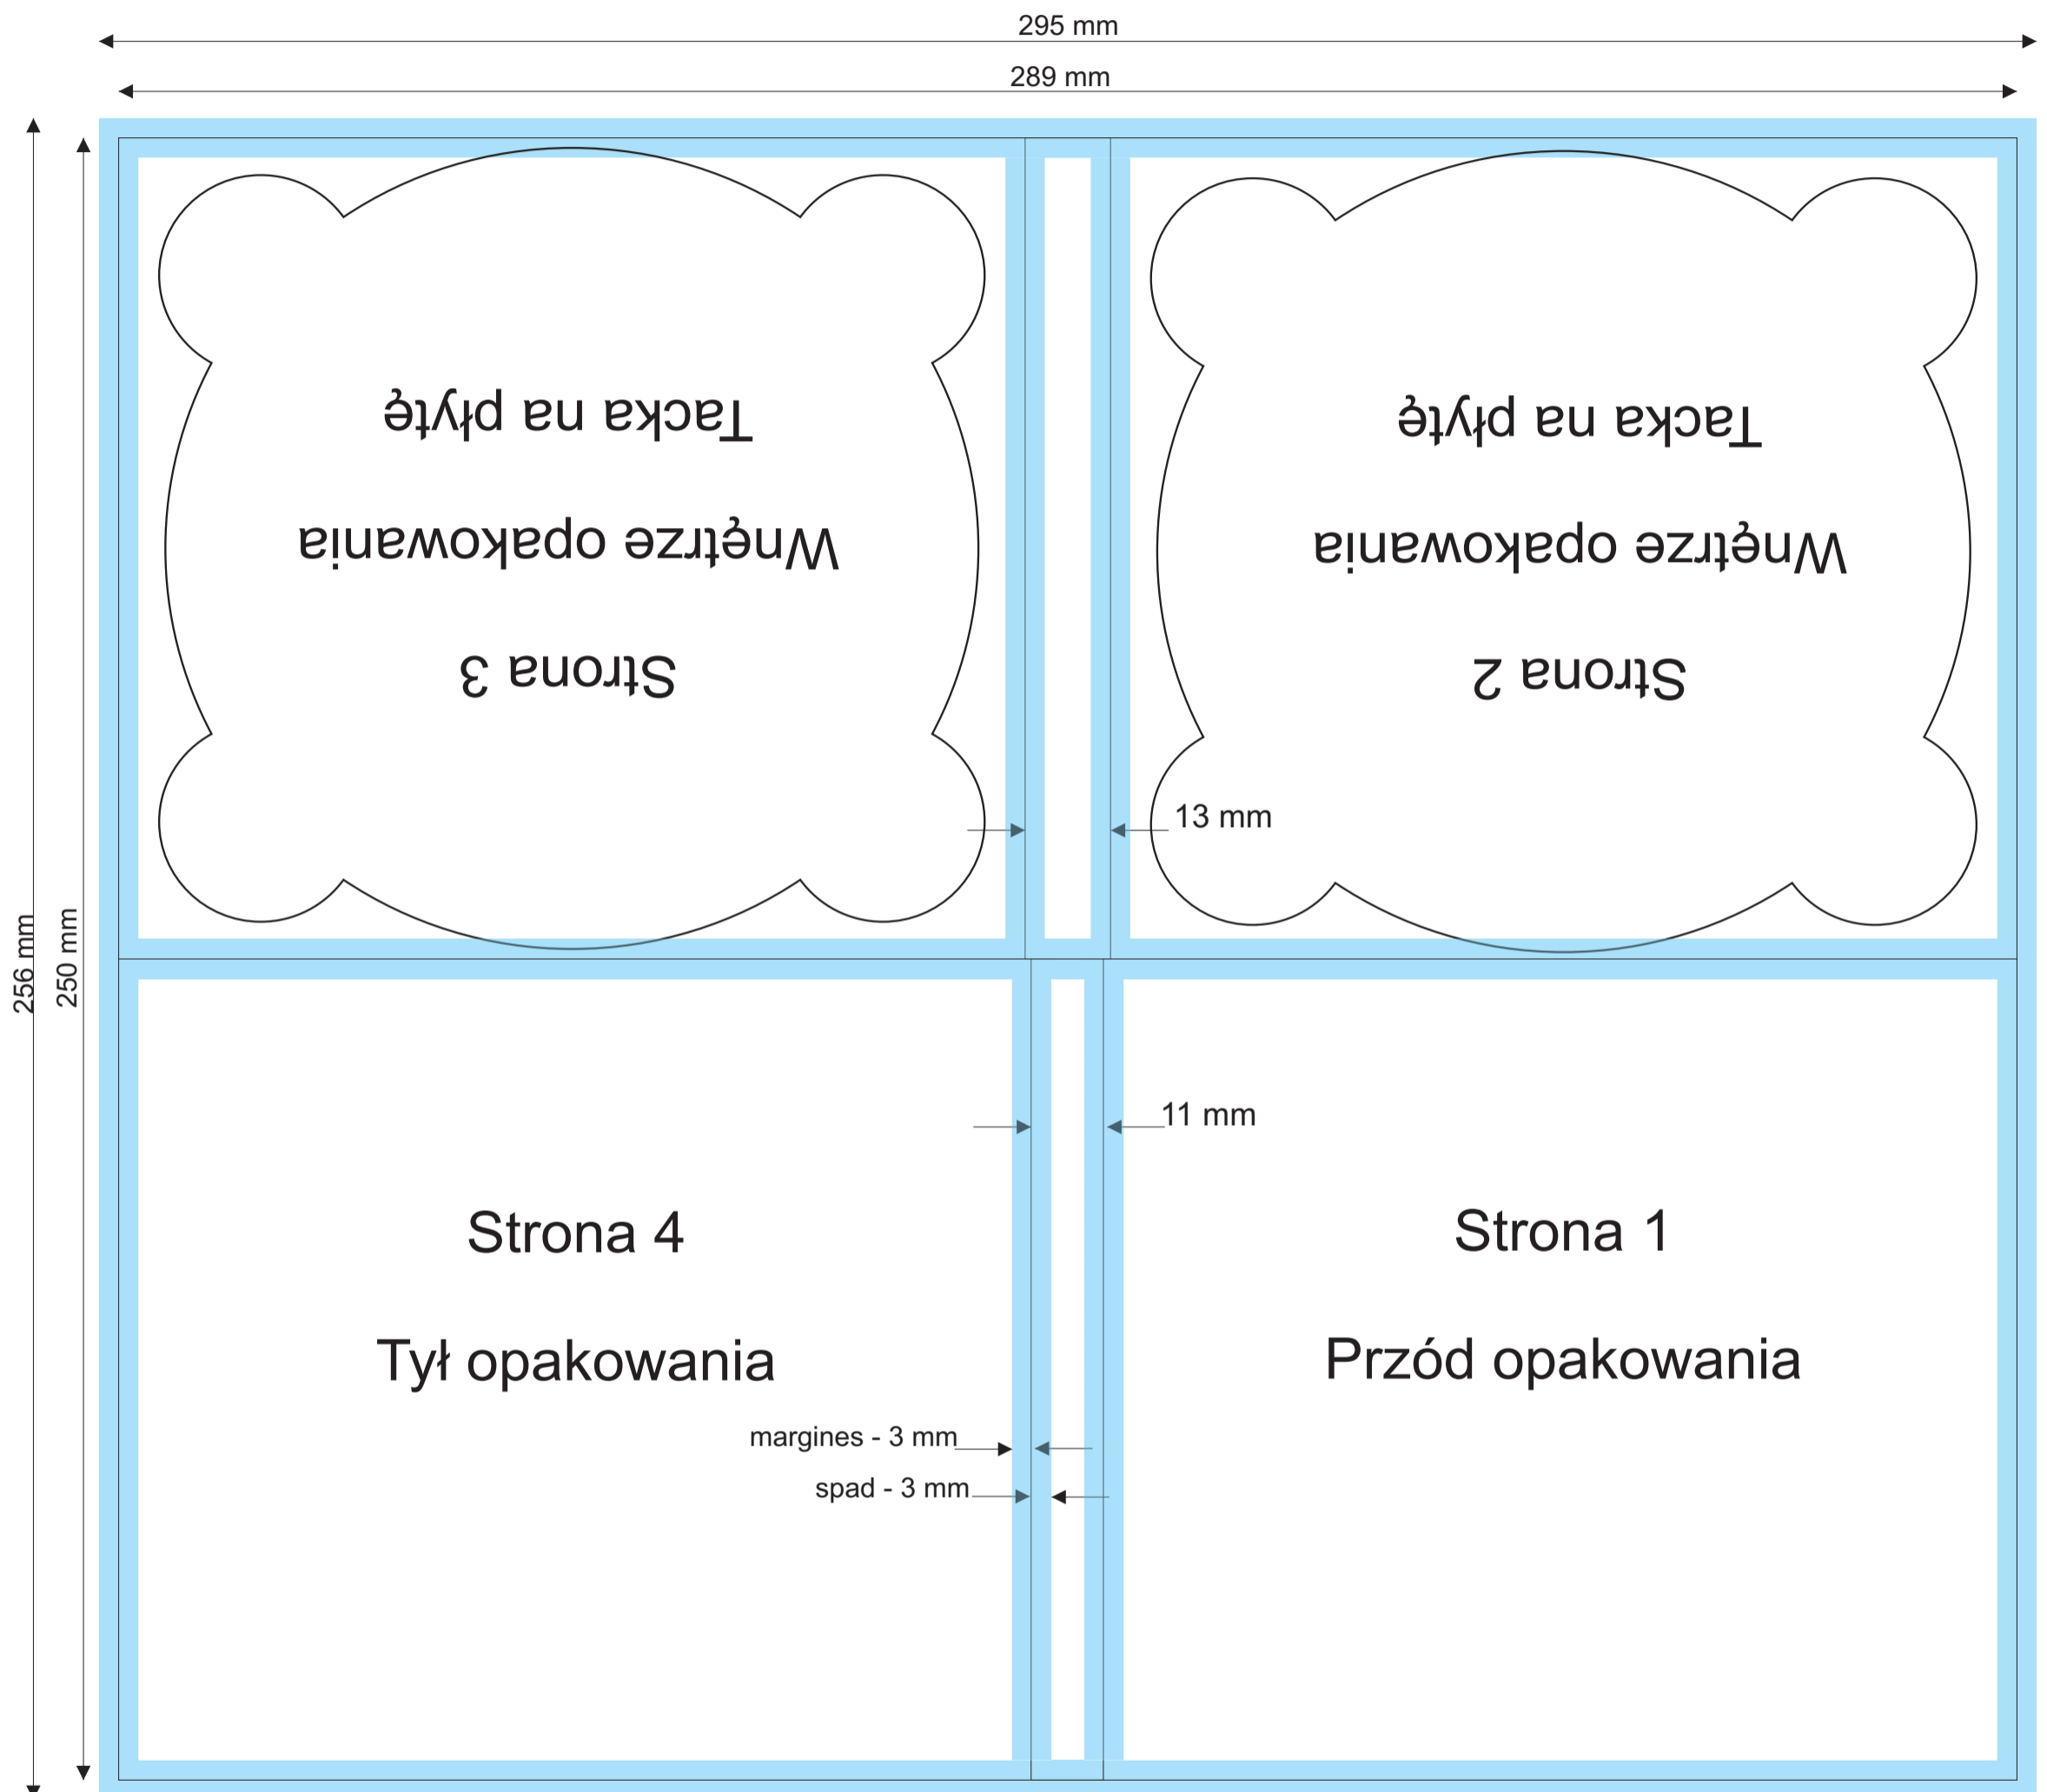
295 mm

289 mm

256 mm

250 mm

Tacka na płytę

Wnętrze opakowania

Strona 3

Tacka na płytę

Wnętrze opakowania

Strona 2

13 mm

11 mm

Strona 4

Tył opakowania

Strona 1

Przód opakowania

margines - 3 mm

spad - 3 mm